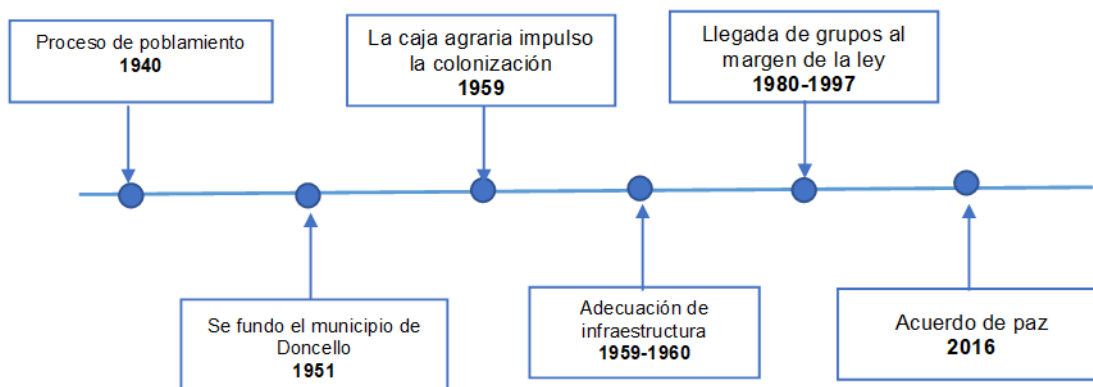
Proceso de poblamiento
1940

La caja agraria impulso la colonización
1959

Llegada de grupos al margen de la ley
1980-1997

Se fundo el municipio de Doncello
1951

Adecuación de infraestructura
1959-1960

Acuerdo de paz
2016